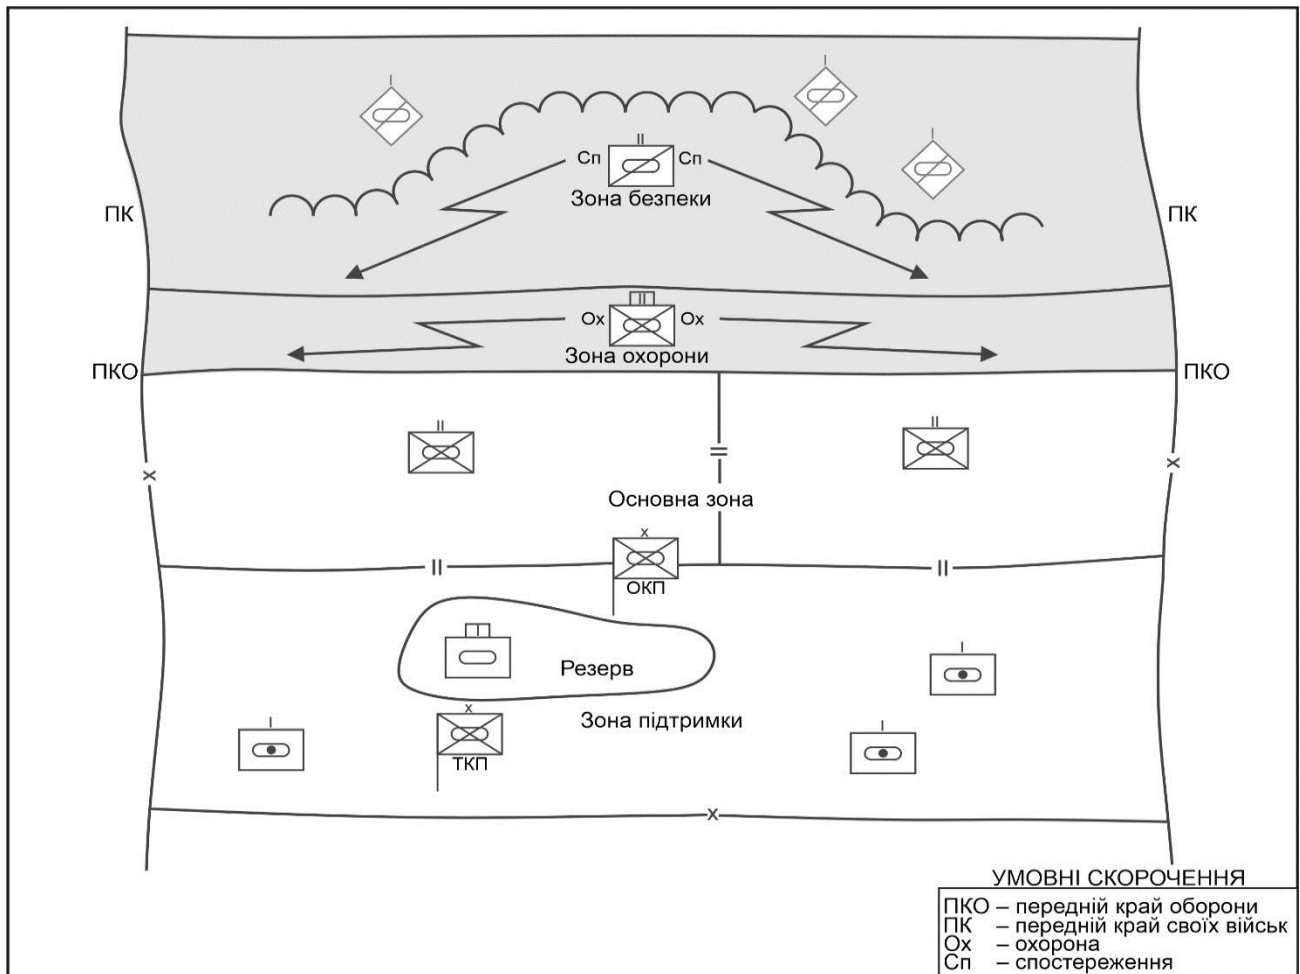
I
I
II
Сп
Сп
I
Зона безпеки
ПК
ПК
Ох
Ох
Зона охорони
ПКО
ПКО
II
II
x
x
Основна зона
x
II
II
ОКП
Резерв
I
I
x
Зона підтримки
I
ТКП
x

УМОВНІ СКОРОЧЕННЯ
ПКО – передній край оборони
ПК – передній край своїх військ
Ох – охорона
Сп – спостереження